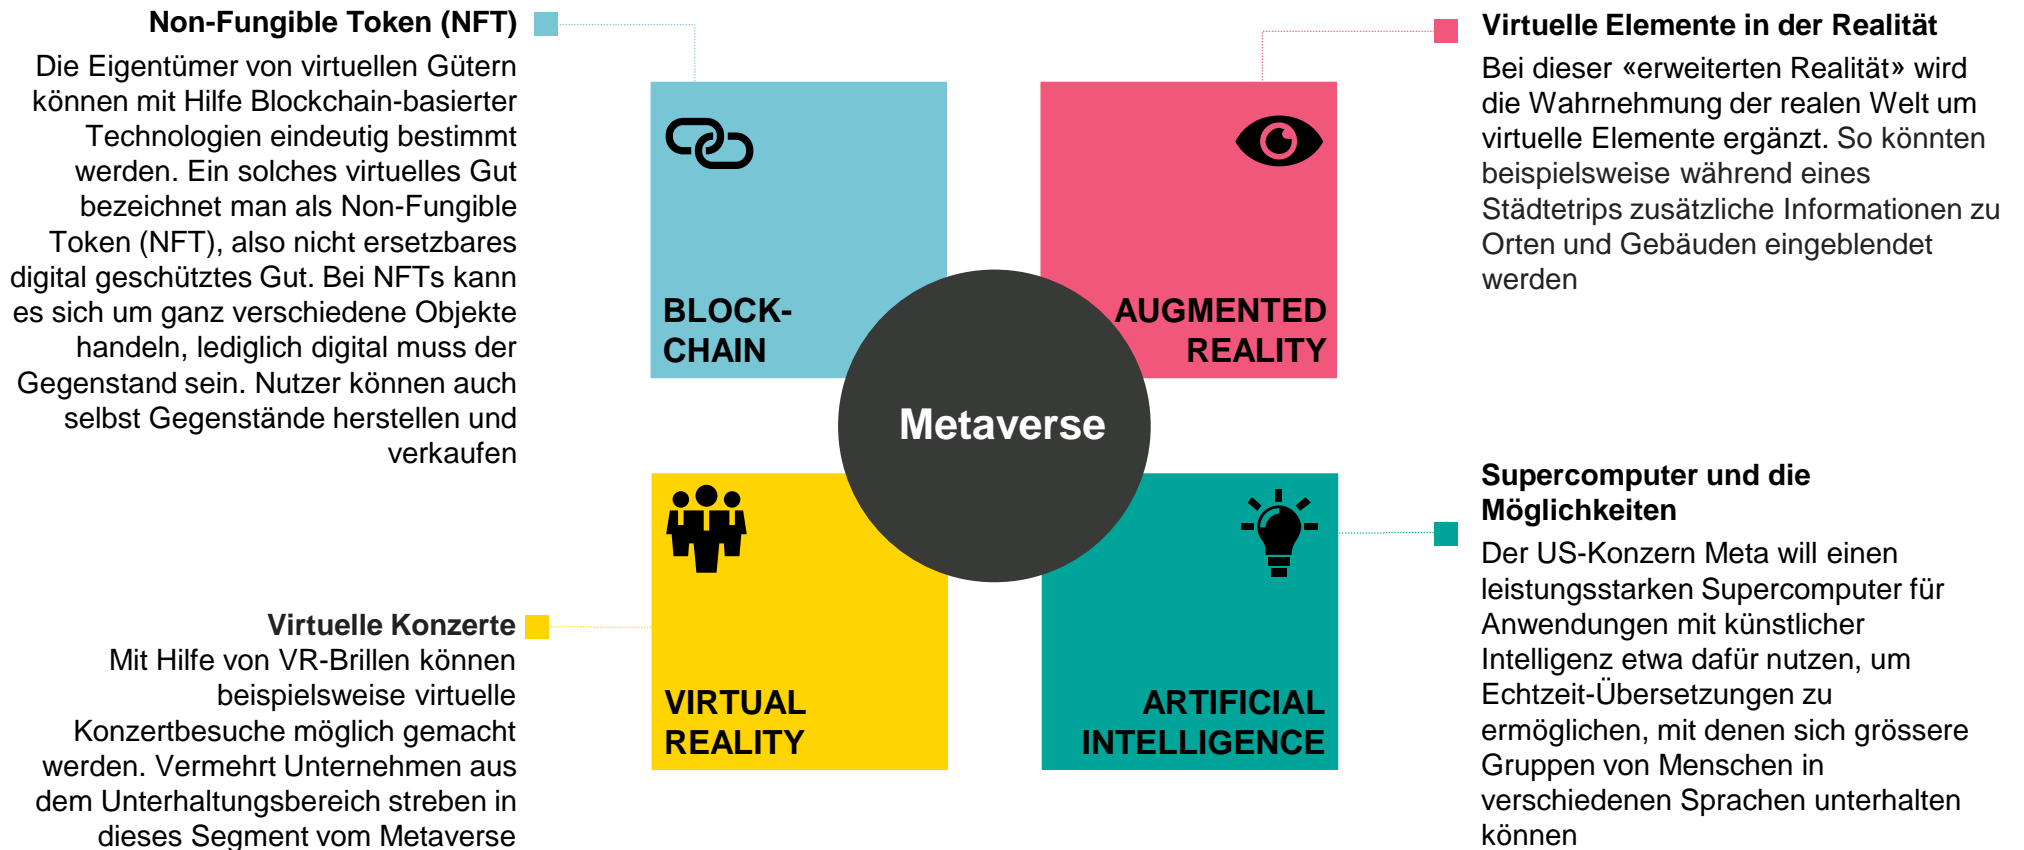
Non-Fungible Token (NFT)

Die Eigentümer von virtuellen Gütern können mit Hilfe Blockchain-basierter Technologien eindeutig bestimmt werden. Ein solches virtuelles Gut bezeichnet man als Non-Fungible Token (NFT), also nicht ersetzbares digital geschütztes Gut. Bei NFTs kann es sich um ganz verschiedene Objekte handeln, lediglich digital muss der Gegenstand sein. Nutzer können auch selbst Gegenstände herstellen und verkaufen

BLOCK-CHAIN

AUGMENTED REALITY

Metaverse

VIRTUAL REALITY

ARTIFICIAL INTELLIGENCE

Virtuelle Elemente in der Realität

Bei dieser «erweiterten Realität» wird die Wahrnehmung der realen Welt um virtuelle Elemente ergänzt. So könnten beispielsweise während eines Städtetrips zusätzliche Informationen zu Orten und Gebäuden eingeblendet werden

Supercomputer und die Möglichkeiten

Der US-Konzern Meta will einen leistungsstarken Supercomputer für Anwendungen mit künstlicher Intelligenz etwa dafür nutzen, um Echtzeit-Übersetzungen zu ermöglichen, mit denen sich grössere Gruppen von Menschen in verschiedenen Sprachen unterhalten können

Virtuelle Konzerte

Mit Hilfe von VR-Brillen können beispielsweise virtuelle Konzertbesuche möglich gemacht werden. Vermehrt Unternehmen aus dem Unterhaltungsbereich streben in dieses Segment vom Metaverse